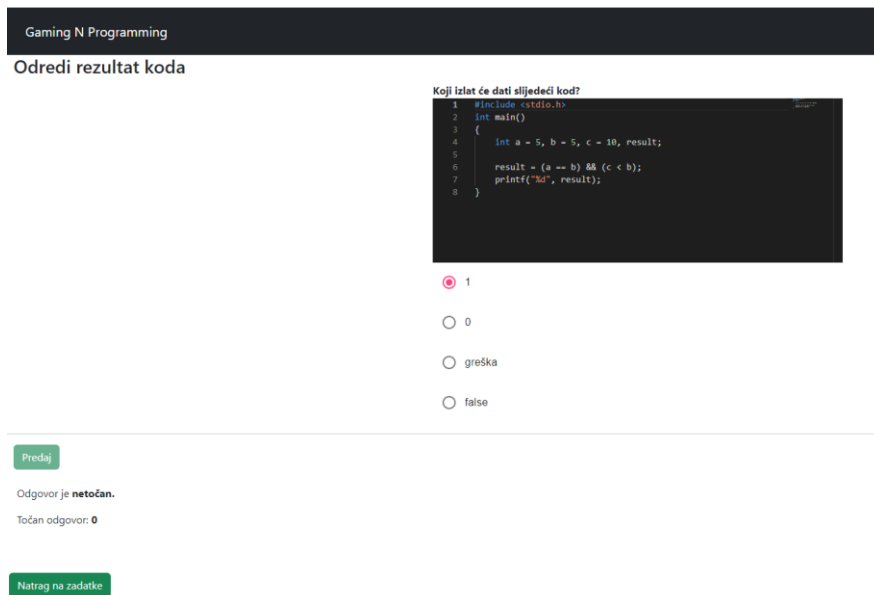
Gaming N Programming

Odredi rezultat koda

Koji izlat će dati slijedeći kod?

```
1  #include <stdio.h>
2  int main()
3  {
4      int a = 5, b = 5, c = 10, result;
5
6      result = (a == b) && (c < b);
7      printf("%d", result);
8  }
```

1

0

greška

false

Predaj

Odgovor je **netočan.**

Točan odgovor: **0**

Natrag na zadatke